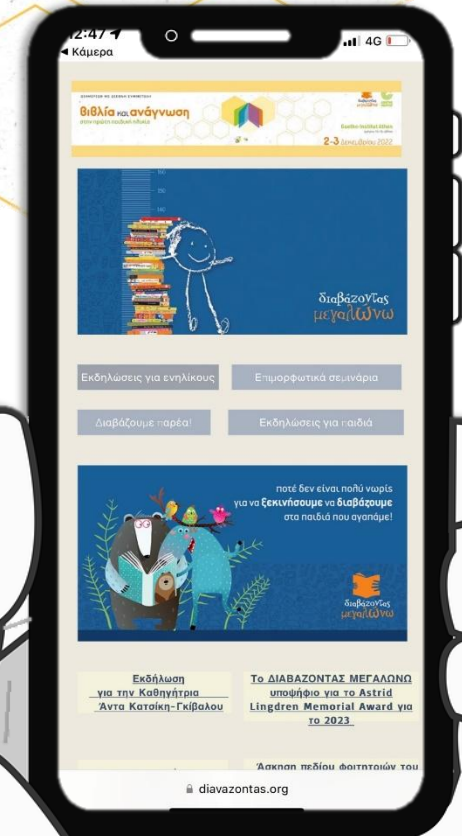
12:47
◀ Κάμερα
4G

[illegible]
Βιβλία και ανάγνωση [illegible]
2-3 Δεκεμβρίου 2022

διαβάζοντας μεγαλώνω

Εκδηλώσεις για ενηλίκους
Επιμορφωτικά σεμινάρια
Διαβάζουμε παρέα!
Εκδηλώσεις για παιδιά

ποτέ δεν είναι πολύ νωρίς για να ξεκινήσουμε να διαβάζουμε στα παιδιά που αγαπάμε!

διαβάζοντας μεγαλώνω

Εκδήλωση για την Καθηγήτρια Άντα Κατσίκη-Γκίβαλου

Το ΔΙΑΒΑΖΟΝΤΑΣ ΜΕΓΑΛΩΝΩ υποψήφιο για το Astrid Lingdren Memorial Award για το 2023

Άσκηση πεδίου φοιτητριών του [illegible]

diavazontas.org